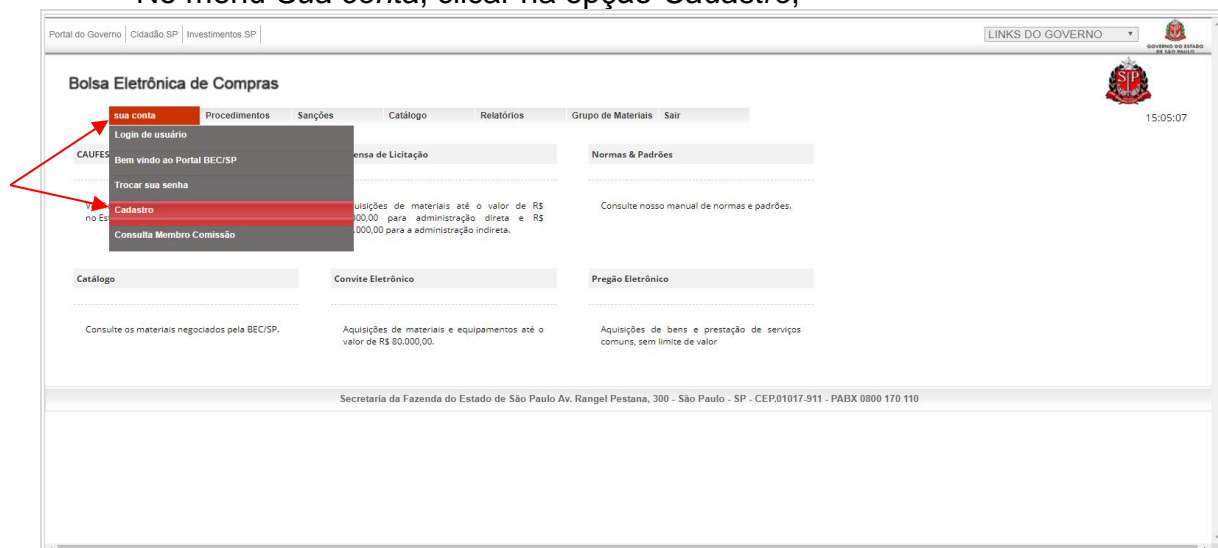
No menu Sua conta, clicar na opção Cadastro;

Portal do Governo | Cidadão.SP | Investimentos.SP

LINKS DO GOVERNO

GOVERNO DO ESTADO DE SÃO PAULO

Bolsa Eletrônica de Compras

sua conta Procedimentos Sanções Catálogo Relatórios Grupo de Materiais Sair

15:05:07

Login de usuário

Bem vindo ao Portal BEC/SP

Trocar sua senha

Cadastro

Consulta Membro Comissão

CAUFES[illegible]

V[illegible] no Es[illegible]

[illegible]ensa de Licitação

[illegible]uisições de materiais até o valor de R$ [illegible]000,00 para administração direta e R$ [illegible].000,00 para a administração indireta.

Normas & Padrões

Consulte nosso manual de normas e padrões.

Catálogo

Consulte os materiais negociados pela BEC/SP.

Convite Eletrônico

Aquisições de materiais e equipamentos até o valor de R$ 80.000,00.

Pregão Eletrônico

Aquisições de bens e prestação de serviços comuns, sem limite de valor

Secretaria da Fazenda do Estado de São Paulo Av. Rangel Pestana, 300 - São Paulo - SP - CEP.01017-911 - PABX 0800 170 110